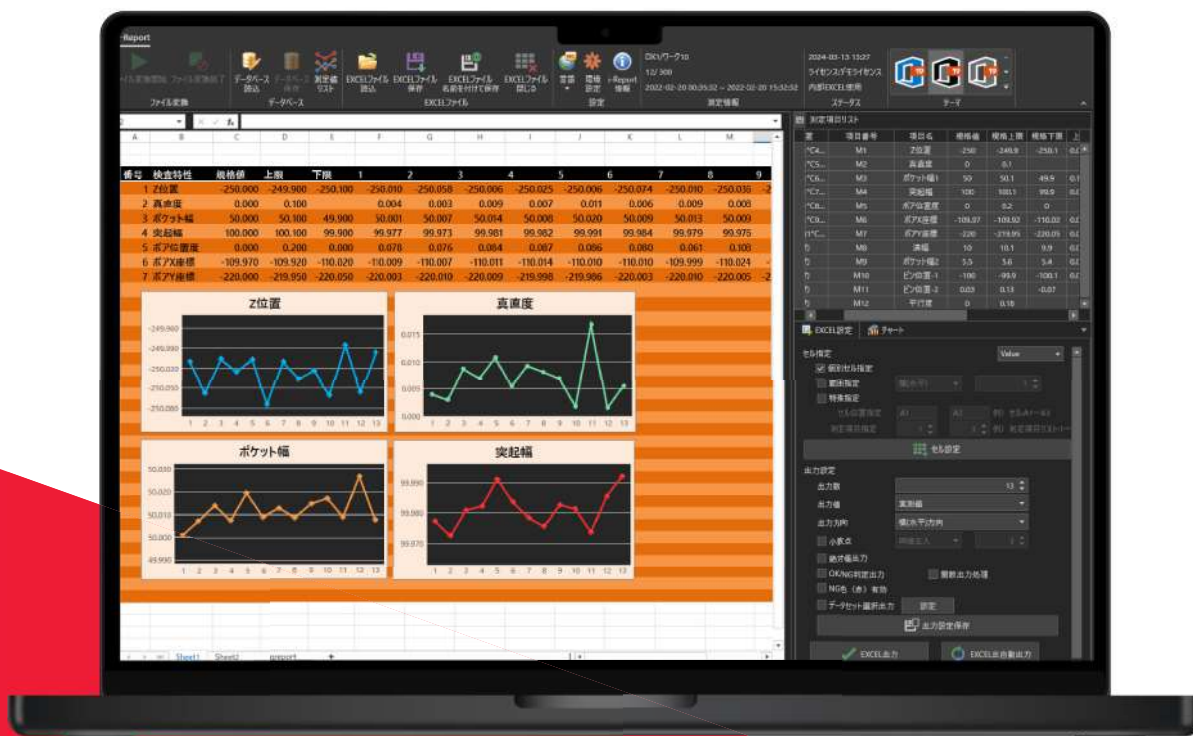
r-Report

ファイル変換開始 ファイル変換終了 ファイル変換

データベース読込 データベース保存 測定値リスト データベース

EXCELファイル読込 EXCELファイル保存 EXCELファイル名前を付けて保存 EXCELファイル閉じる EXCELファイル

言語 環境設定 r-Report情報 設定

DX1/ワーク10
12/300
2022-02-20 00:35:32 ~ 2022-02-20 15:32:52
測定情報

2024-03-13 13:27
ライセンス:デモライセンス
内部EXCEL使用
ステータス

テーマ

| 番号 | 検査特性 | 規格値 | 上限 | 下限 | 1 | 2 | 3 | 4 | 5 | 6 | 7 | 8 | 9 |
|---|---|---|---|---|---|---|---|---|---|---|---|---|---|
| 1 | Z位置 | -250.000 | -249.900 | -250.100 | -250.010 | -250.058 | -250.006 | -250.025 | -250.006 | -250.074 | -250.010 | -250.036 | -2 |
| 2 | 真直度 | 0.000 | 0.100 | | 0.004 | 0.003 | 0.009 | 0.007 | 0.011 | 0.006 | 0.009 | 0.008 | |
| 3 | ポケット幅 | 50.000 | 50.100 | 49.900 | 50.001 | 50.007 | 50.014 | 50.008 | 50.020 | 50.009 | 50.013 | 50.009 | |
| 4 | 突起幅 | 100.000 | 100.100 | 99.900 | 99.977 | 99.973 | 99.981 | 99.982 | 99.991 | 99.984 | 99.979 | 99.975 | |
| 5 | ポア位置度 | 0.000 | 0.200 | 0.000 | 0.078 | 0.076 | 0.084 | 0.087 | 0.096 | 0.080 | 0.061 | 0.103 | |
| 6 | ポアX座標 | -109.970 | -109.920 | -110.020 | -110.009 | -110.007 | -110.011 | -110.014 | -110.010 | -110.010 | -109.999 | -110.024 | |
| 7 | ポアY座標 | -220.000 | -219.950 | -220.050 | -220.003 | -220.010 | -220.009 | -219.998 | -219.986 | -220.003 | -220.010 | -220.005 | -2 |

Z位置
-249.900 -249.950 -250.020 -250.050 -250.080
1 2 3 4 5 6 7 8 9 10 11 12 13

真直度
0.015 0.010 0.005 0.000
1 2 3 4 5 6 7 8 9 10 11 12 13

ポケット幅
50.030 50.020 50.010 50.000 49.990
1 2 3 4 5 6 7 8 9 10 11 12 13

突起幅
99.990 99.980 99.970
1 2 3 4 5 6 7 8 9 10 11 12 13

Sheet1 Sheet2 report

測定項目リスト

| 項目番号 | 項目名 | 規格値 | 規格上限 | 規格下限 |
|---|---|---|---|---|
| M1 | Z位置 | -250 | -249.9 | -250.1 |
| M2 | 真直度 | 0 | 0.1 | |
| M3 | ポケット幅1 | 50 | 50.1 | 49.9 |
| M4 | 突起幅 | 100 | 100.1 | 99.9 |
| M5 | ポア位置度 | 0 | 0.2 | 0 |
| M6 | ポアX座標 | -109.97 | -109.92 | -110.02 |
| M7 | ポアY座標 | -220 | -219.95 | -220.05 |
| M8 | 溝幅 | 10 | 10.1 | 9.9 |
| M9 | ポケット幅2 | 5.5 | 5.6 | 5.4 |
| M10 | ピン位置-1 | -100 | -99.9 | -100.1 |
| M11 | ピン位置-2 | 0.03 | 0.13 | -0.07 |
| M12 | 平行度 | 0 | 0.18 | |

EXCEL設定 チャート

セル指定 Value
個別セル指定
範囲指定
特殊指定
セル設定

出力設定
出力数 13
出力値 実測値
出力方向 横(水平)方向
小数点
絶対値出力
OK/NG判定出力 最新出力処理
NG色(赤)有効
データセット選択出力 設定
出力設定保存

EXCEL出力 EXCEL自動出力